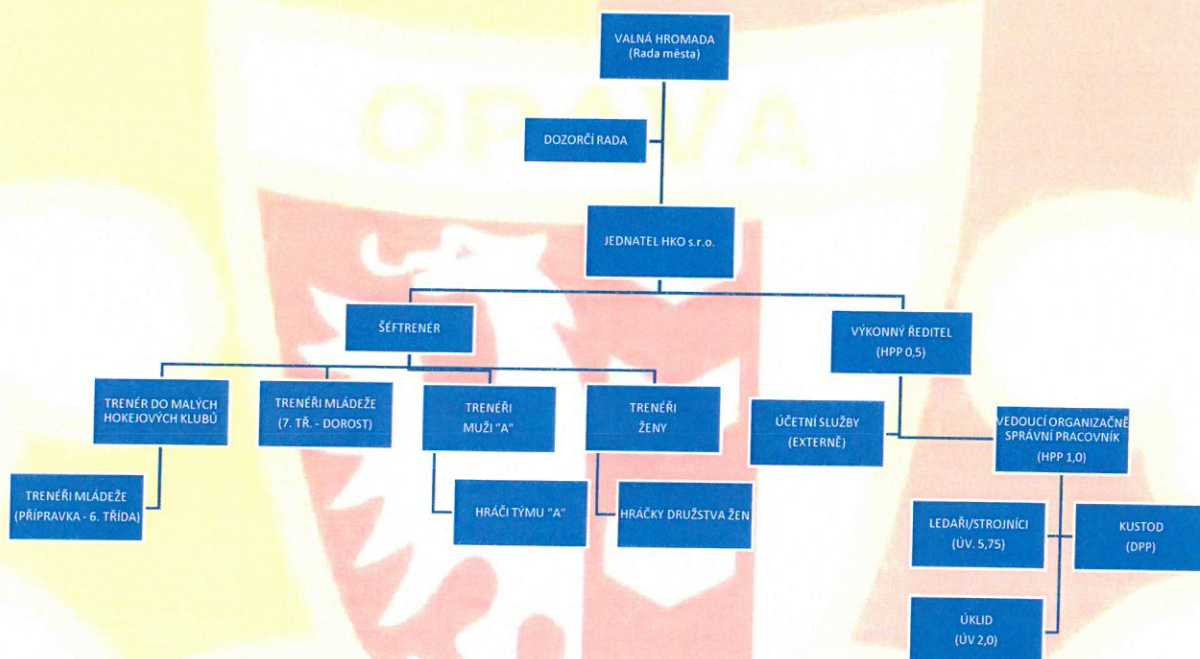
OPAVA

VALNÁ HROMADA
(Rada města)

DOZORČÍ RADA

JEDNATEL HKO s.r.o.

ŠÉFTRENÉR

VÝKONNÝ ŘEDITEL
(HPP 0,5)

TRENÉR DO MALÝCH HOKEJOVÝCH KLUBŮ

TRENÉŘI MLÁDEŽE
(7. TŘ. - DOROST)

TRENÉŘI
MUŽI "A"

TRENÉŘI
ŽENY

ÚČETNÍ SLUŽBY
(EXTERNĚ)

VEDOUCÍ ORGANIZAČNĚ SPRÁVNÍ PRACOVNÍK
(HPP 1,0)

TRENÉŘI MLÁDEŽE
(PŘÍPRAVKA - 6. TŘÍDA)

HRÁČI TÝMU "A"

HRÁČKY DRUŽSTVA ŽEN

LEDAŘI/STROJNÍCI
(ÚV. 5,75)

KUSTOD
(DPP)

ÚKLID
(ÚV 2,0)